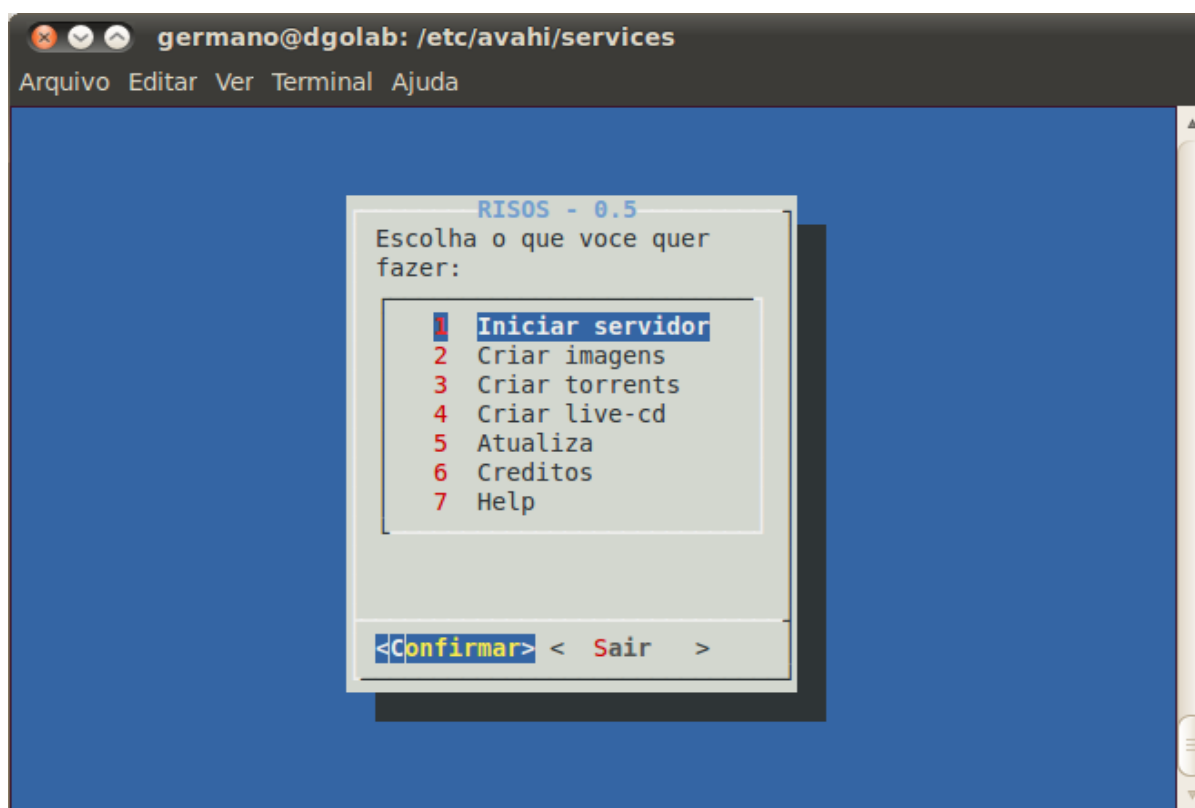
germano@dgolab: /etc/avahi/services

Arquivo Editar Ver Terminal Ajuda

RISOS - 0.5

Escolha o que voce quer fazer:

1 Iniciar servidor
2 Criar imagens
3 Criar torrents
4 Criar live-cd
5 Atualiza
6 Creditos
7 Help

<Confirmar> < Sair >